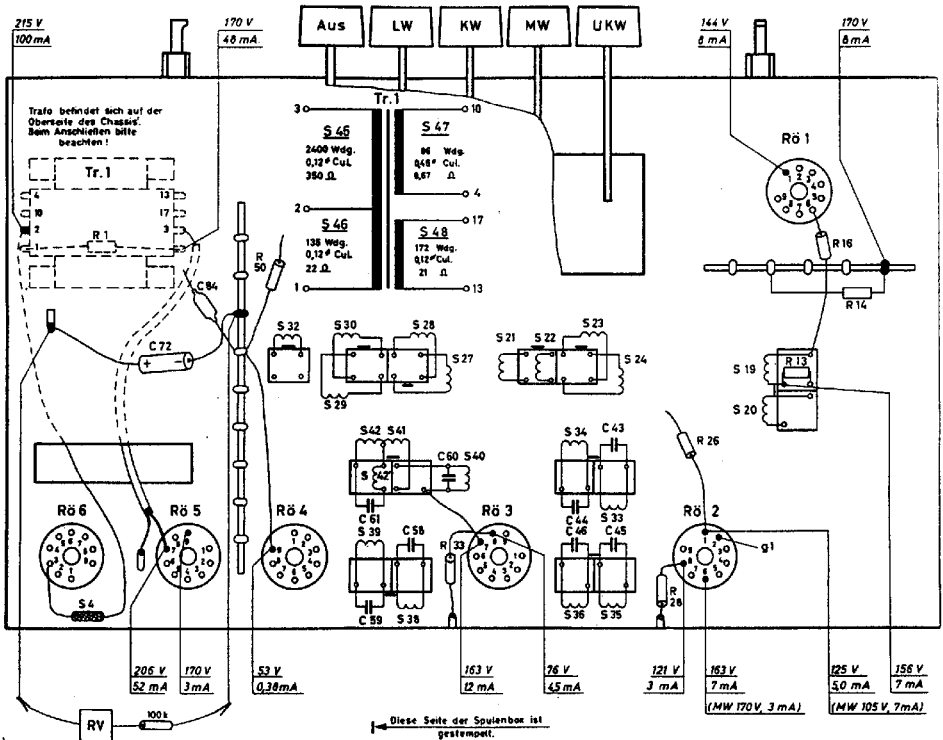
215 V
100 mA

170 V
48 mA

Aus
LW
KW
MW
UKW

144 V
8 mA

170 V
8 mA

Trafo befindet sich auf der Oberseite des Chassis. Beim Anschließen bitte beachten!

Tr. 1
4
10
2
13
17
3
R 1

Tr. 1
3
10
S 46
2400 Wdg.
0,12 ∅ CuL
350 Ω
S 47
86 Wdg.
0,45 ∅ CuL
0,67 Ω
4
2
17
S 46
135 Wdg.
0,12 ∅ CuL
22 Ω
S 48
172 Wdg.
0,12 ∅ CuL
21 Ω
1
13

Rö 1
R 16
R 14
R 13
S 19
S 20

R 50
C 84
C 72
S 32
S 30
S 28
S 27
S 29
S 21
S 22
S 23
S 24

S42
S41
S 42
C 60
S 40
C 61
S 39
C 58
C 59
S 38
S 34
C 43
C 44
S 33
C 46
C 45
S 36
S 35
R 26
R 33
R 28
g1

Rö 6
Rö 5
Rö 4
Rö 3
Rö 2
S 4

206 V
52 mA

170 V
3 mA

53 V
0,38 mA

163 V
12 mA

76 V
4,5 mA

121 V
3 mA

163 V
7 mA
(MW 170 V, 3 mA)

125 V
5,0 mA
(MW 105 V, 7 mA)

156 V
7 mA

RV
100 k

Diese Seite der Spulenbox ist gestempelt.